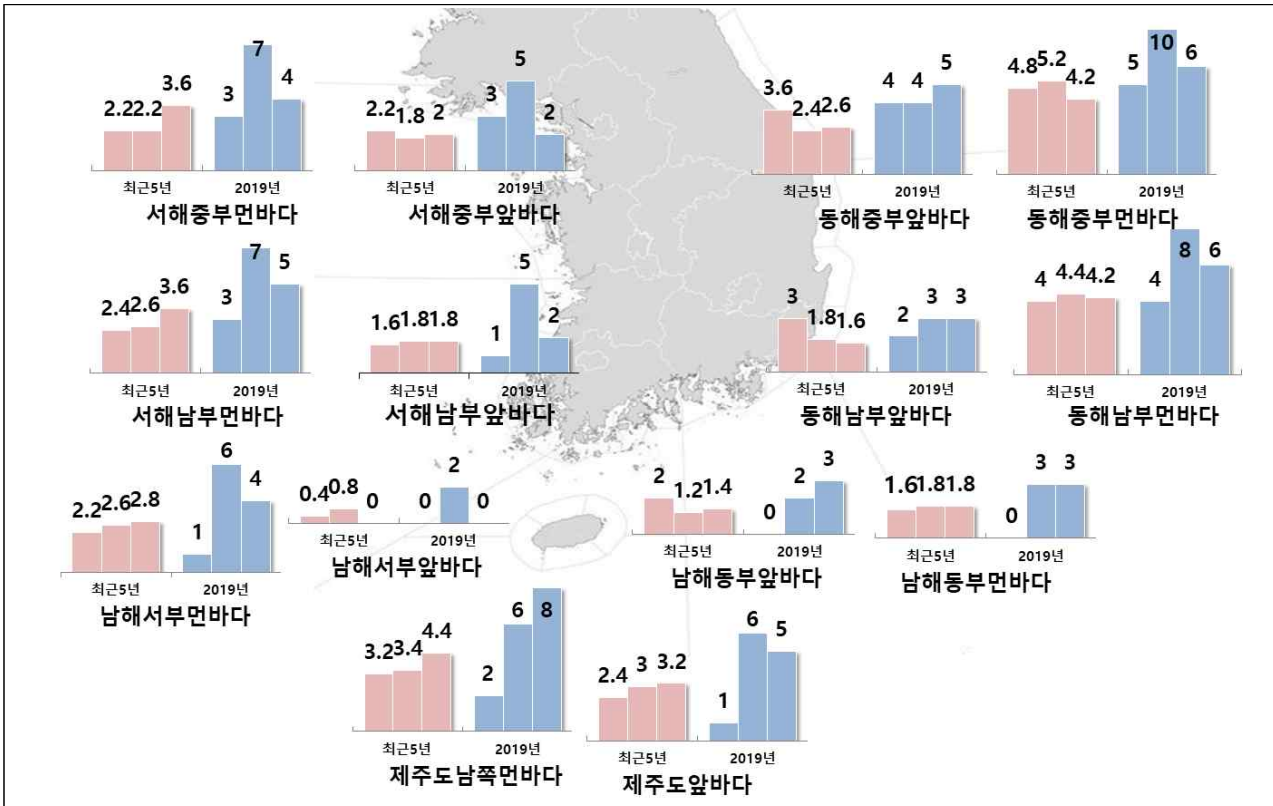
2.2 2.2 3.6
3 7 4
최근5년 2019년
서해중부먼바다

2.2 1.8 2
3 5 2
최근5년 2019년
서해중부앞바다

3.6 2.4 2.6
4 4 5
최근5년 2019년
동해중부앞바다

4.8 5.2 4.2
5 10 6
최근5년 2019년
동해중부먼바다

2.4 2.6 3.6
3 7 5
최근5년 2019년
서해남부먼바다

1.6 1.8 1.8
1 5 2
최근5년 2019년
서해남부앞바다

3 1.8 1.6
2 3 3
최근5년 2019년
동해남부앞바다

4 4.4 4.2
4 8 6
최근5년 2019년
동해남부먼바다

2.2 2.6 2.8
1 6 4
최근5년 2019년
남해서부먼바다

0.4 0.8 0
0 2 0
최근5년 2019년
남해서부앞바다

2 1.2 1.4
0 2 3
최근5년 2019년
남해동부앞바다

1.6 1.8 1.8
0 3 3
최근5년 2019년
남해동부먼바다

3.2 3.4 4.4
2 6 8
최근5년 2019년
제주도남쪽먼바다

2.4 3 3.2
1 6 5
최근5년 2019년
제주도앞바다